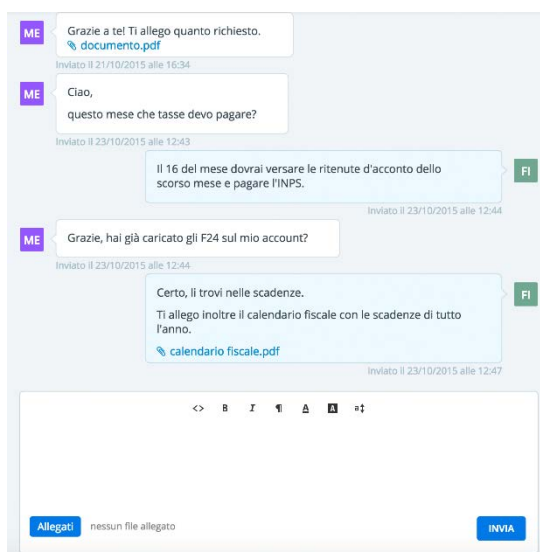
ME
Grazie a te! Ti allego quanto richiesto.
documento.pdf
Inviato il 21/10/2015 alle 16:34

ME
Ciao,
questo mese che tasse devo pagare?
Inviato il 23/10/2015 alle 12:43

Il 16 del mese dovrai versare le ritenute d'acconto dello scorso mese e pagare l'INPS.
FI
Inviato il 23/10/2015 alle 12:44

ME
Grazie, hai già caricato gli F24 sul mio account?
Inviato il 23/10/2015 alle 12:44

Certo, li trovi nelle scadenze.
Ti allego inoltre il calendario fiscale con le scadenze di tutto l'anno.
calendario fiscale.pdf
FI
Inviato il 23/10/2015 alle 12:47

<> B I ¶ A A

Allegati nessun file allegato
INVIA